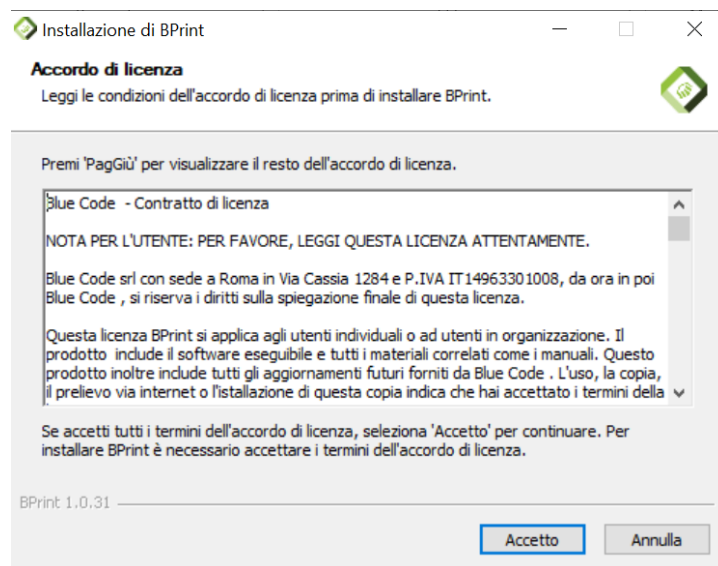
Installazione di BPrint

Accordo di licenza

Leggi le condizioni dell'accordo di licenza prima di installare BPrint.

Premi 'PagGiù' per visualizzare il resto dell'accordo di licenza.

Blue Code - Contratto di licenza

NOTA PER L'UTENTE: PER FAVORE, LEGGI QUESTA LICENZA ATTENTAMENTE.

Blue Code srl con sede a Roma in Via Cassia 1284 e P.IVA IT14963301008, da ora in poi Blue Code , si riserva i diritti sulla spiegazione finale di questa licenza.

Questa licenza BPrint si applica agli utenti individuali o ad utenti in organizzazione. Il prodotto include il software eseguibile e tutti i materiali correlati come i manuali. Questo prodotto inoltre include tutti gli aggiornamenti futuri forniti da Blue Code . L'uso, la copia, il prelievo via internet o l'installazione di questa copia indica che hai accettato i termini della

Se accetti tutti i termini dell'accordo di licenza, seleziona 'Accetto' per continuare. Per installare BPrint è necessario accettare i termini dell'accordo di licenza.

BPrint 1.0.31

Accetto

Annulla